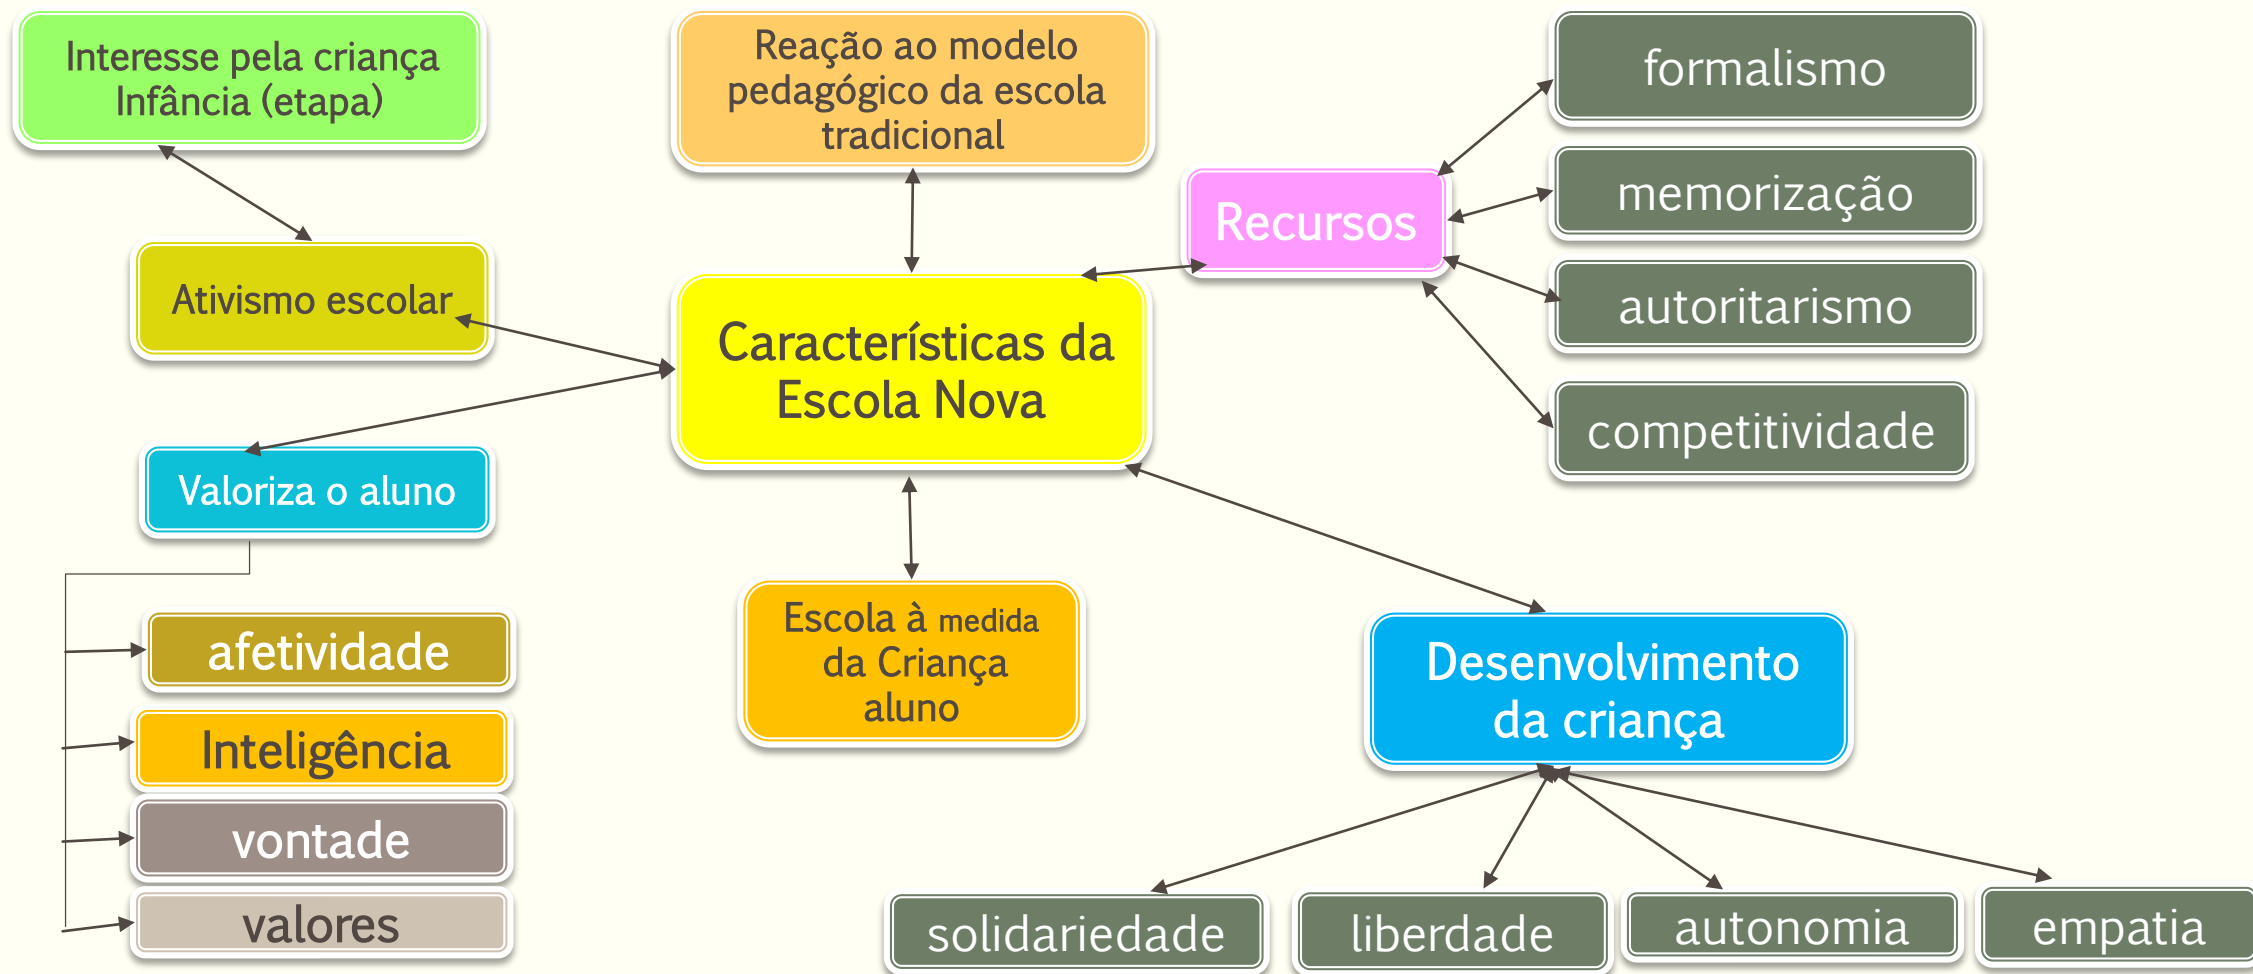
Interesse pela criança Infância (etapa)

Reação ao modelo pedagógico da escola tradicional

formalismo

Recursos

memorização

autoritarismo

competitividade

Ativismo escolar

Características da Escola Nova

Valoriza o aluno

afetividade

Inteligência

vontade

valores

Escola à medida da Criança aluno

Desenvolvimento da criança

solidariedade

liberdade

autonomia

empatia